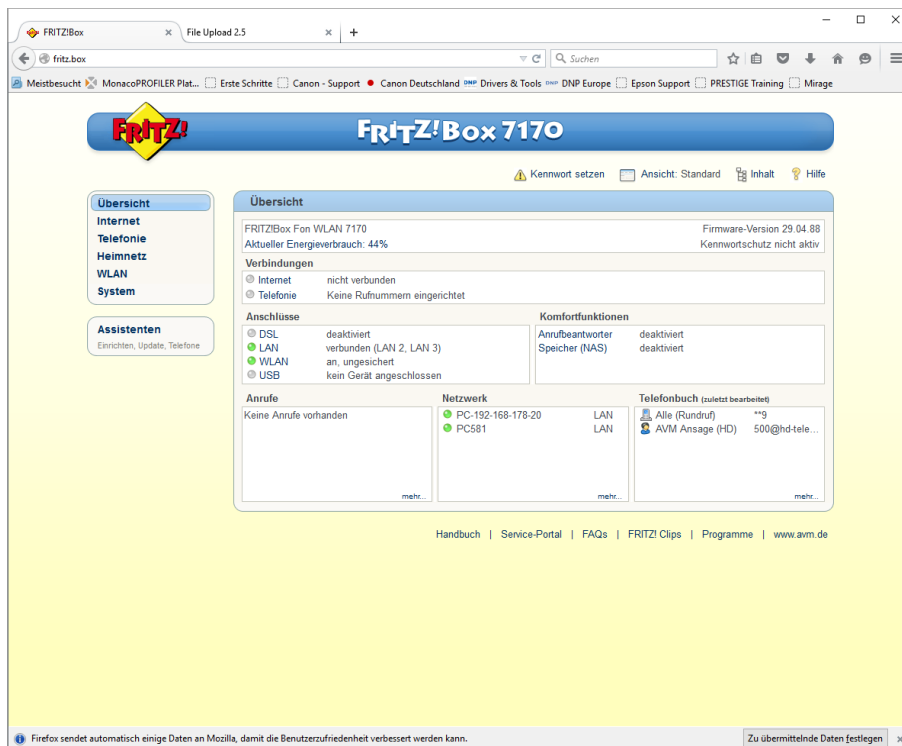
FRITZ!Box × File Upload 2.5 × +

fritz.box

Suchen

Meistbesucht MonacoPROFILER Plat... Erste Schritte Canon - Support Canon Deutschland DNP Drivers & Tools DNP DNP Europe Epson Support PRESTIGE Training Mirage

FRITZ!

FRITZ!Box 7170

Kennwort setzen Ansicht: Standard Inhalt Hilfe

Übersicht
Internet
Telefonie
Heimnetz
WLAN
System

Assistenten
Einrichten, Update, Telefone

Übersicht

FRITZ!Box Fon WLAN 7170
Firmware-Version 29.04.88
Aktueller Energieverbrauch: 44%
Kennwortschutz nicht aktiv

Verbindungen

| | |
|---|---|
| Internet | nicht verbunden |
| Telefonie | Keine Rufnummern eingerichtet |

Anschlüsse

| | |
|---|---|
| DSL | deaktiviert |
| LAN | verbunden (LAN 2, LAN 3) |
| WLAN | an, ungesichert |
| USB | kein Gerät angeschlossen |

Komfortfunktionen

| | |
|---|---|
| Anrufbeantworter | deaktiviert |
| Speicher (NAS) | deaktiviert |

Anrufe
Keine Anrufe vorhanden
mehr...

Netzwerk

| | |
|---|---|
| PC-192-168-178-20 | LAN |
| PC581 | LAN |

mehr...

Telefonbuch (zuletzt bearbeitet)

| | |
|---|---|
| Alle (Rundruf) | **9 |
| AVM Ansage (HD) | 500@hd-tele... |

mehr...

Handbuch | Service-Portal | FAQs | FRITZ! Clips | Programme | www.avm.de

Firefox sendet automatisch einige Daten an Mozilla, damit die Benutzerzufriedenheit verbessert werden kann.
Zu übermittelnde Daten festlegen